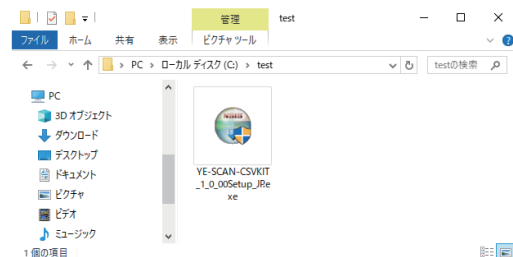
管理
test
ファイル
ホーム
共有
表示
ピクチャ ツール
PC > ローカル ディスク (C:) > test
testの検索
PC
3D オブジェクト
ダウンロード
デスクトップ
ドキュメント
ピクチャ
ビデオ
ミュージック
YE-SCAN-CSVKIT_1_0_00Setup_JP.exe
1 個の項目